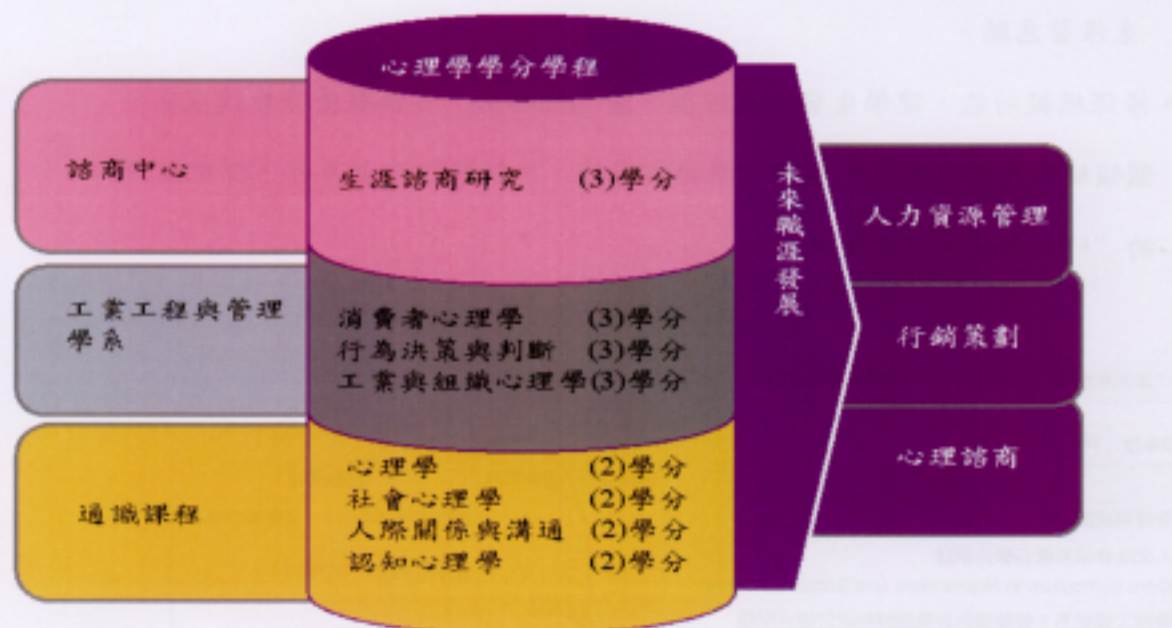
心理學學分學程

諮商中心

生涯諮商研究 (3)學分

工業工程與管理學系

消費者心理學 (3)學分
行為決策與判斷 (3)學分
工業與組織心理學(3)學分

通識課程

心理學 (2)學分
社會心理學 (2)學分
人際關係與溝通 (2)學分
認知心理學 (2)學分

未來職涯發展

人力資源管理

行銷策劃

心理諮商